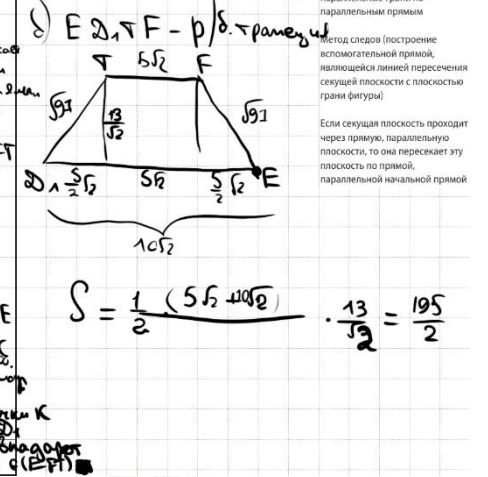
б) $ED_1TF$ - р/б. трапеция

T $5\sqrt{2}$ F

$\sqrt{91}$ $\frac{13}{\sqrt{2}}$ $\sqrt{91}$

$D_1$ $\frac{5}{2}\sqrt{2}$ $5\sqrt{2}$ $\frac{5}{2}\sqrt{2}$ E

$10\sqrt{2}$

$S = \frac{1}{2} \cdot (5\sqrt{2} + 10\sqrt{2}) \cdot \frac{13}{\sqrt{2}} = \frac{195}{2}$

параллельные грани по параллельным прямым

Метод следов (построение вспомогательной прямой, являющейся линией пересечения секущей плоскости с плоскостью грани фигуры)

Если секущая плоскость проходит через прямую, параллельную плоскости, то она пересекает эту плоскость по прямой, параллельной начальной прямой

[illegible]